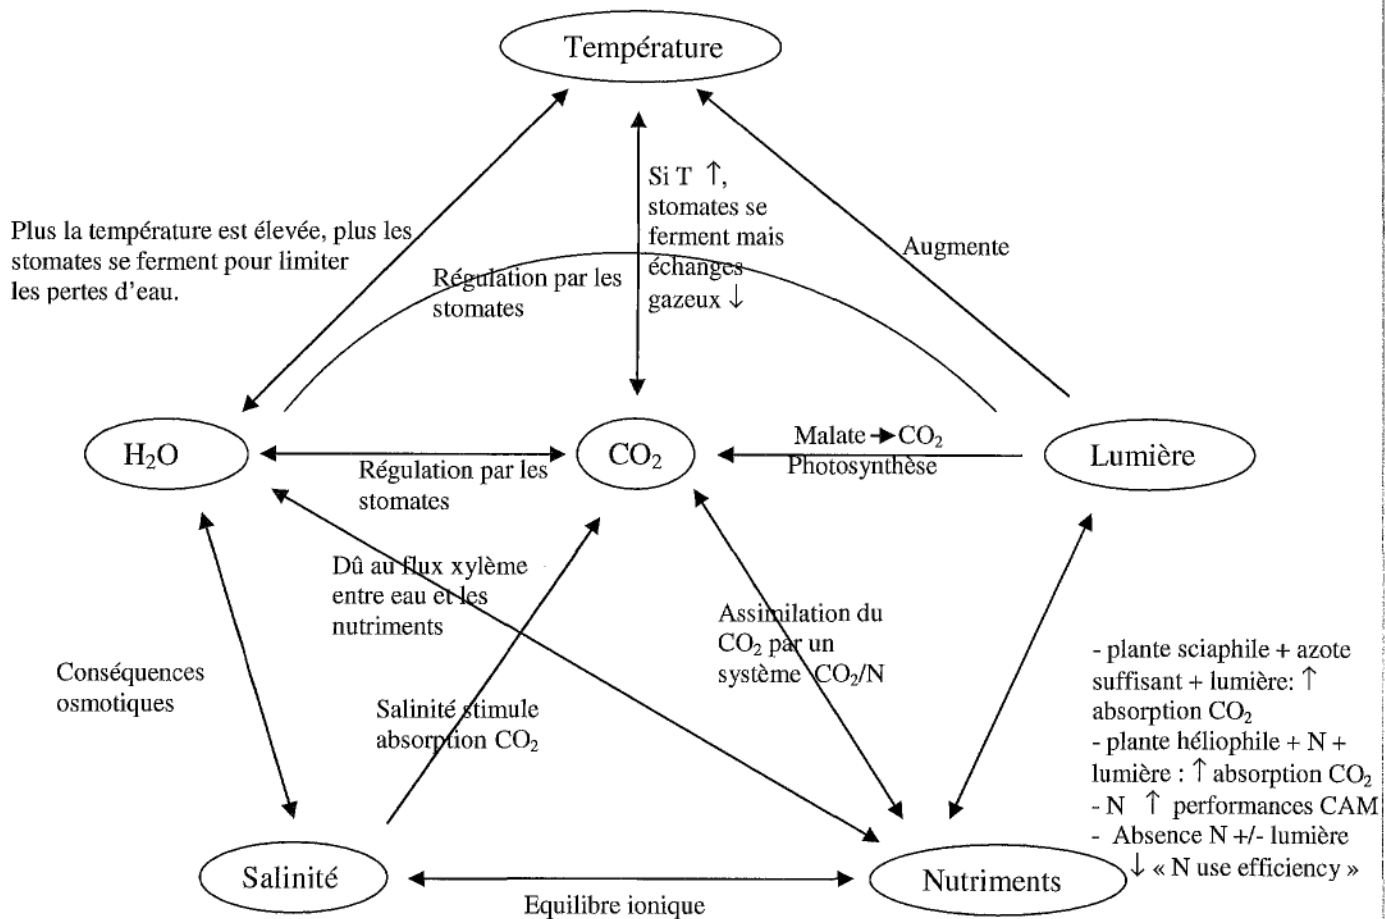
Température

Plus la température est élevée, plus les stomates se ferment pour limiter les pertes d'eau.

Régulation par les stomates

Si T ↑, stomates se ferment mais échanges gazeux ↓

Augmente

$H_2O$

Régulation par les stomates

$CO_2$

Malate → $CO_2$
Photosynthèse

Lumière

Dû au flux xylème entre eau et les nutriments

Assimilation du $CO_2$ par un système $CO_2$/N

Conséquences osmotiques

Salinité stimule absorption $CO_2$

- plante sciaphile + azote suffisant + lumière: ↑ absorption $CO_2$
- plante héliophile + N + lumière : ↑ absorption $CO_2$
- N ↑ performances CAM
- Absence N +/- lumière ↓ « N use efficiency »

Salinité

Equilibre ionique

Nutriments